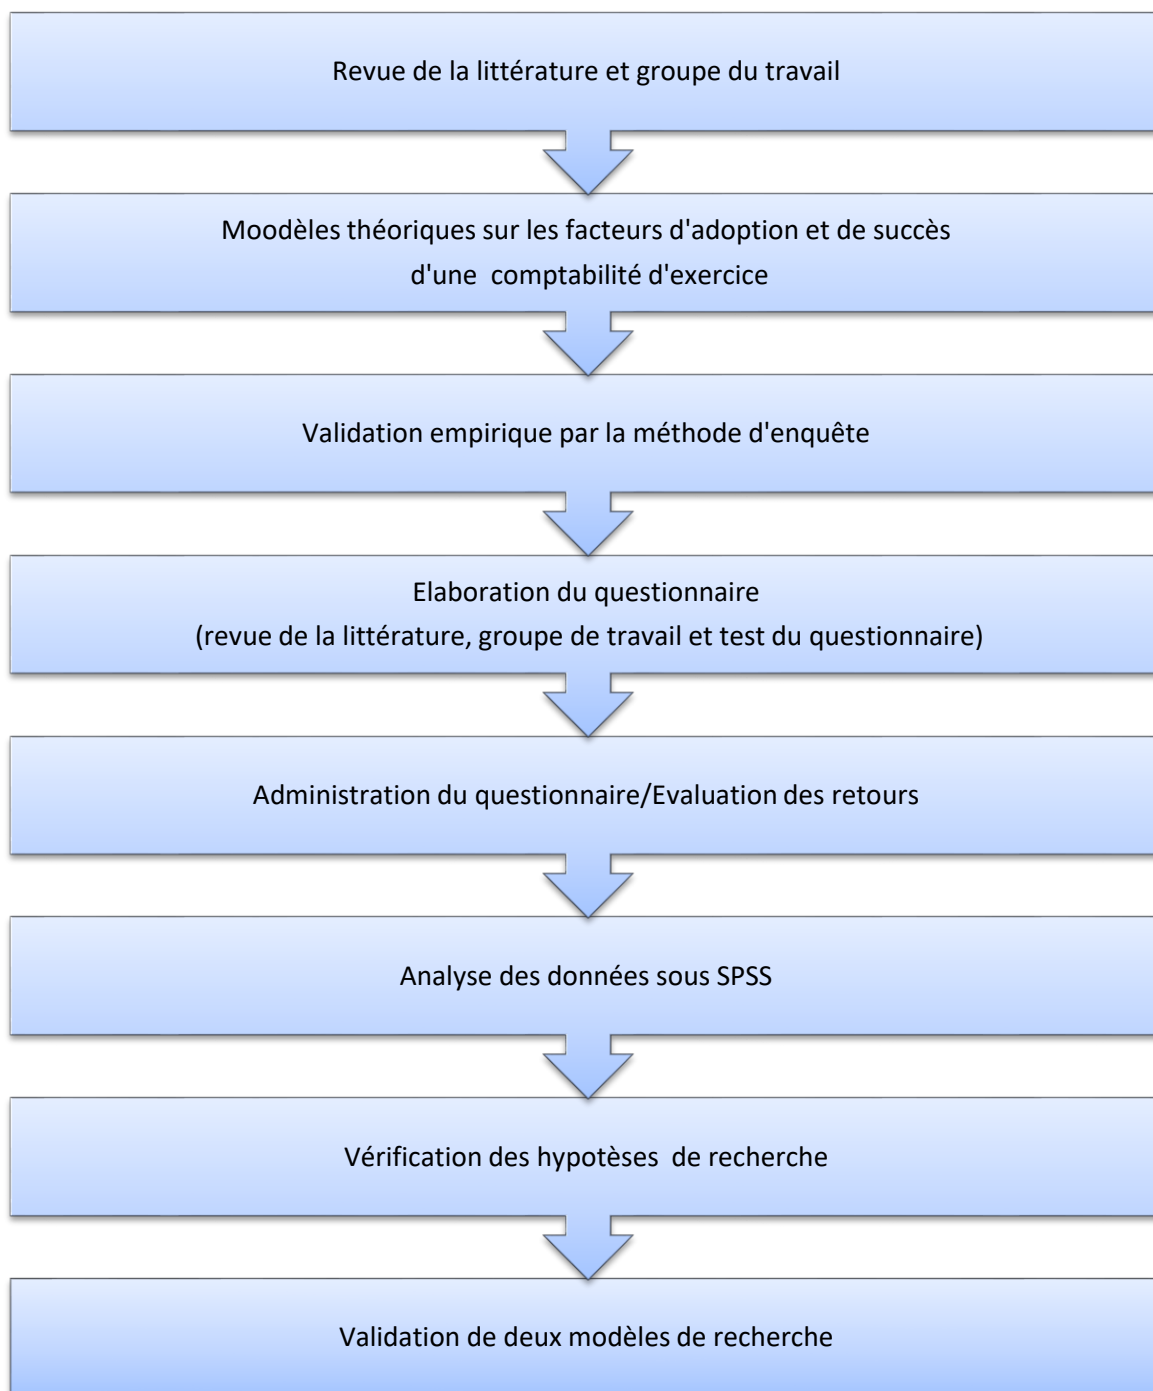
Revue de la littérature et groupe du travail

Moodèles théoriques sur les facteurs d'adoption et de succès d'une comptabilité d'exercice

Validation empirique par la méthode d'enquête

Elaboration du questionnaire
(revue de la littérature, groupe de travail et test du questionnaire)

Administration du questionnaire/Evaluation des retours

Analyse des données sous SPSS

Vérification des hypotèses de recherche

Validation de deux modèles de recherche